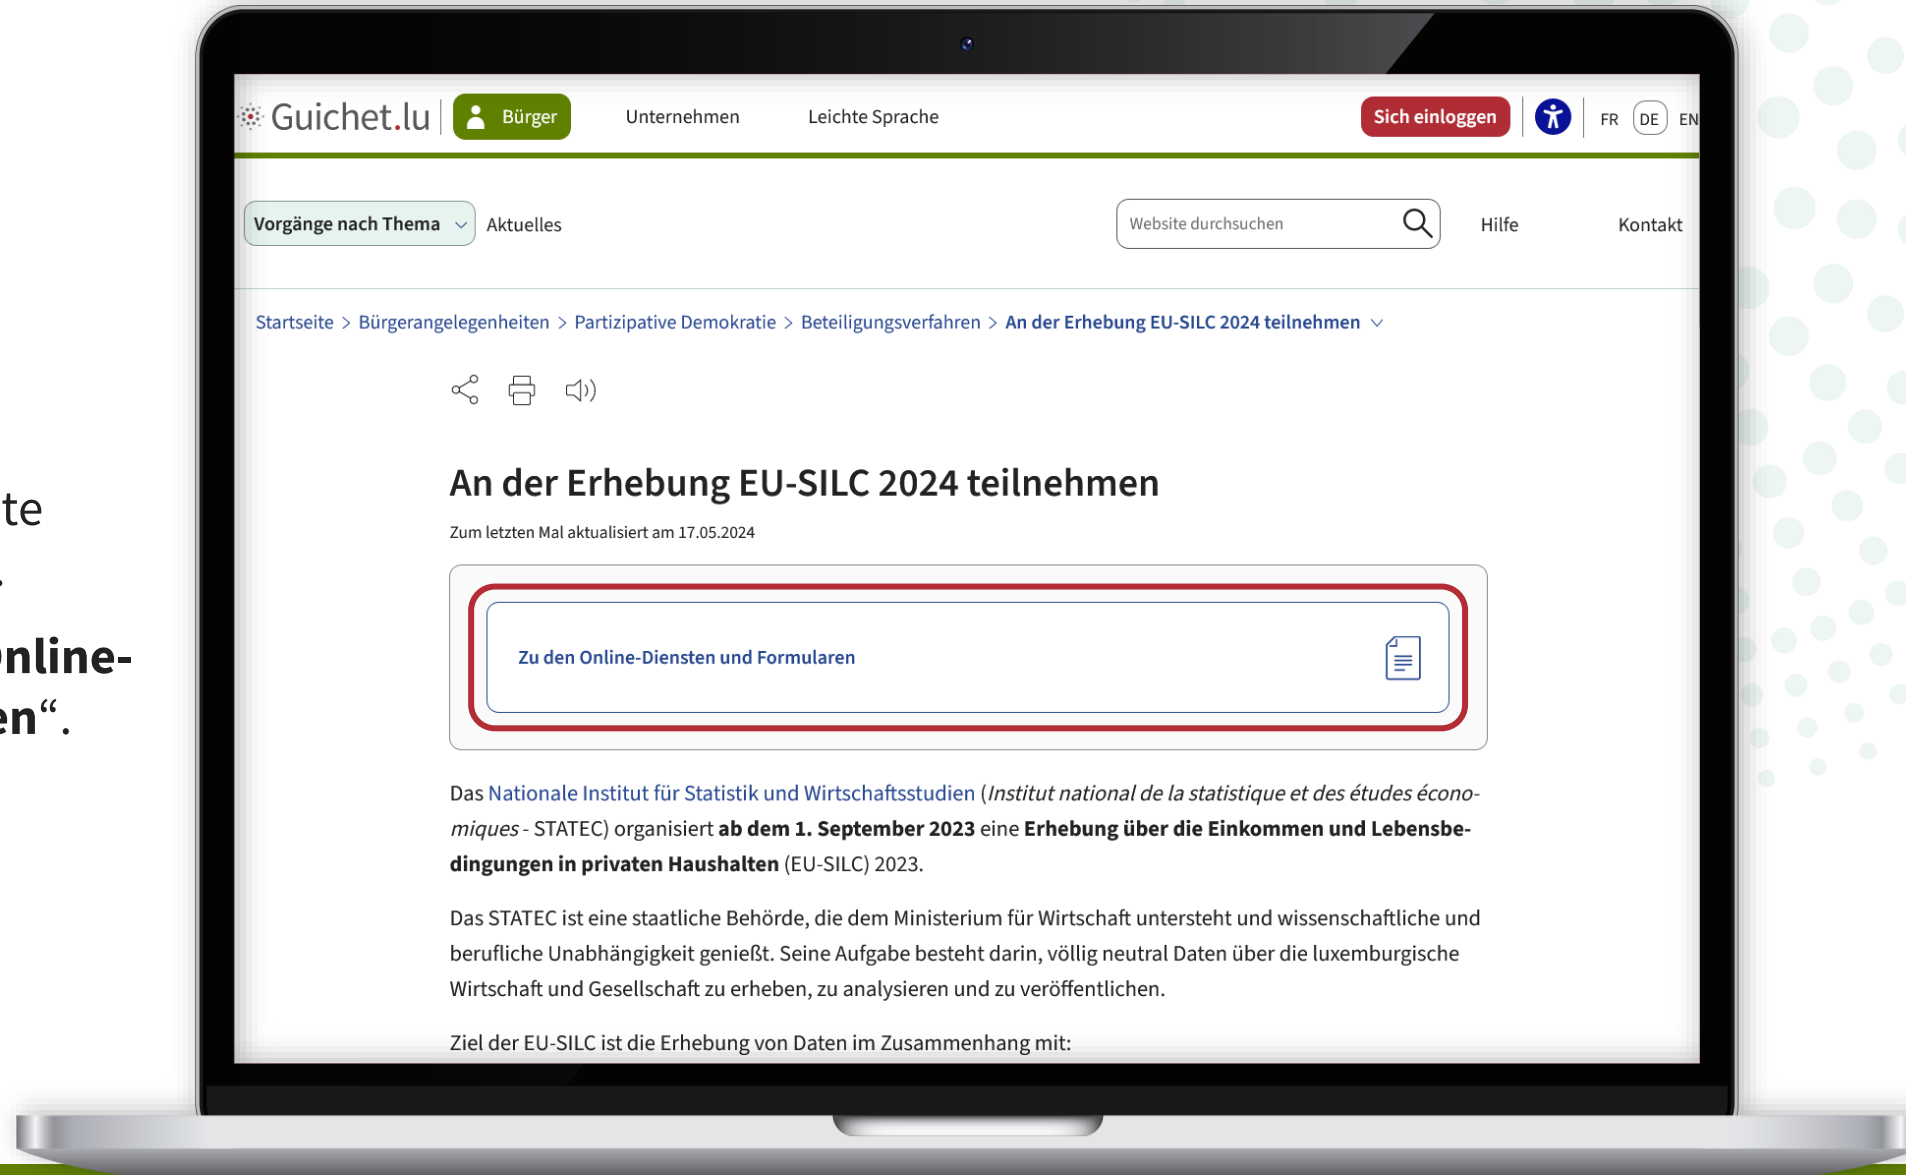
te
.
nline-
en“.

Guichet.lu Bürger Unternehmen Leichte Sprache Sich einloggen FR DE EN

Vorgänge nach Thema Aktuelles Website durchsuchen Hilfe Kontakt

Startseite > Bürgerangelegenheiten > Partizipative Demokratie > Beteiligungsverfahren > An der Erhebung EU-SILC 2024 teilnehmen

An der Erhebung EU-SILC 2024 teilnehmen

Zum letzten Mal aktualisiert am 17.05.2024

Zu den Online-Diensten und Formularen

Das Nationale Institut für Statistik und Wirtschaftsstudien (*Institut national de la statistique et des études économiques* - STATEC) organisiert **ab dem 1. September 2023** eine **Erhebung über die Einkommen und Lebensbedingungen in privaten Haushalten** (EU-SILC) 2023.

Das STATEC ist eine staatliche Behörde, die dem Ministerium für Wirtschaft untersteht und wissenschaftliche und berufliche Unabhängigkeit genießt. Seine Aufgabe besteht darin, völlig neutral Daten über die luxemburgische Wirtschaft und Gesellschaft zu erheben, zu analysieren und zu veröffentlichen.

Ziel der EU-SILC ist die Erhebung von Daten im Zusammenhang mit: